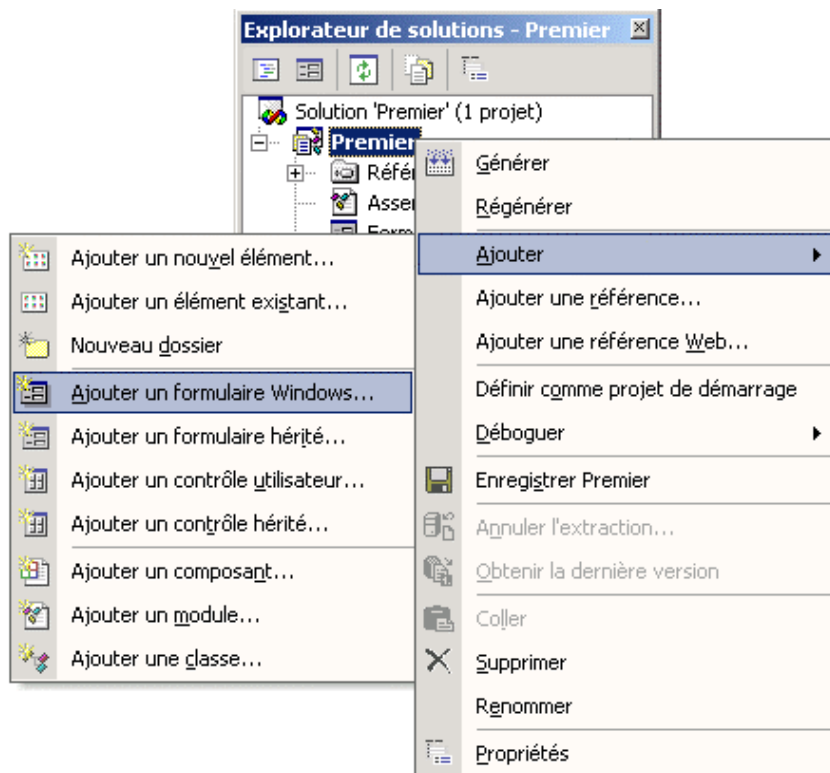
Explorateur de solutions - Premier

Solution 'Premier' (1 projet)
Premier
Référ
Asser
Form

Générer
Régénérer
Ajouter
Ajouter une référence...
Ajouter une référence Web...
Définir comme projet de démarrage
Déboguer
Enregistrer Premier
Annuler l'extraction...
Obtenir la dernière version
Coller
Supprimer
Renommer
Propriétés

Ajouter un nouvel élément...
Ajouter un élément existant...
Nouveau dossier
Ajouter un formulaire Windows...
Ajouter un formulaire hérité...
Ajouter un contrôle utilisateur...
Ajouter un contrôle hérité...
Ajouter un composant...
Ajouter un module...
Ajouter une classe...